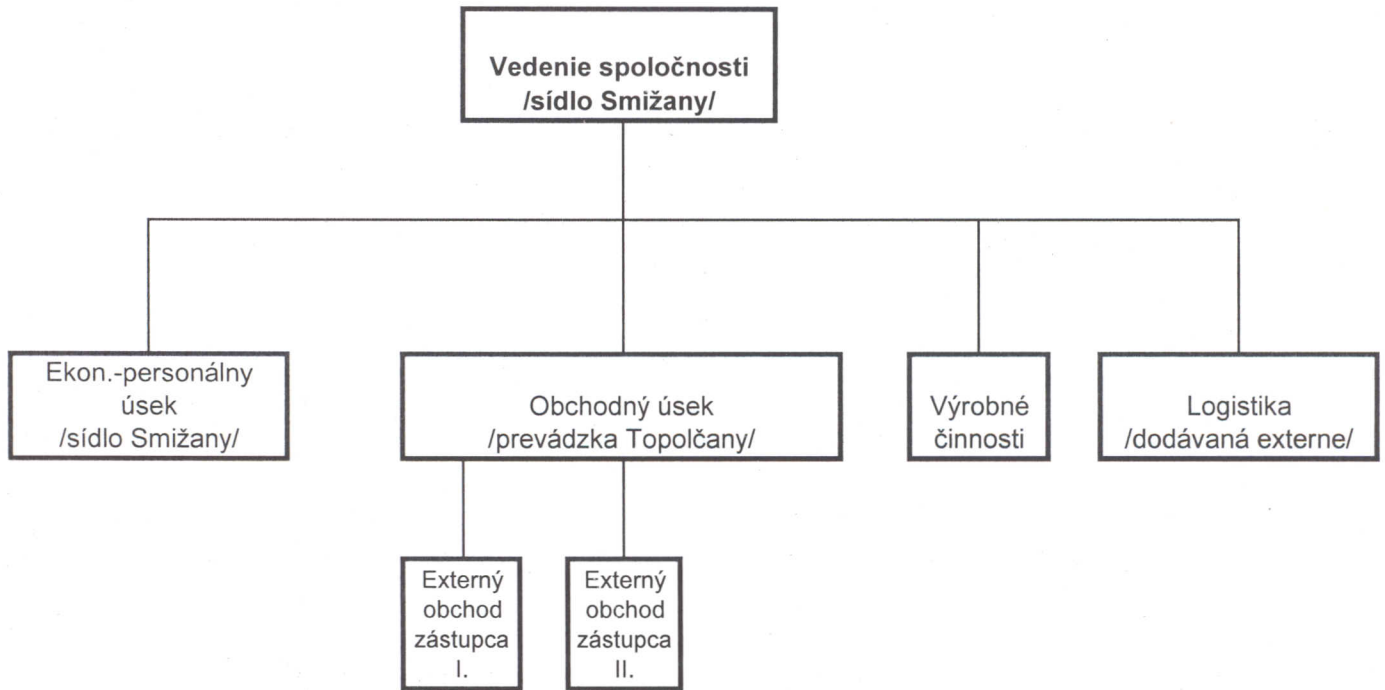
Vedenie spoločnosti
/sídlo Smižany/

Ekon.-personálny úsek
/sídlo Smižany/

Obchodný úsek
/prevádzka Topolčany/

Výrobné činnosti

Logistika
/dodávaná externe/

Externý obchod zástupca I.

Externý obchod zástupca II.